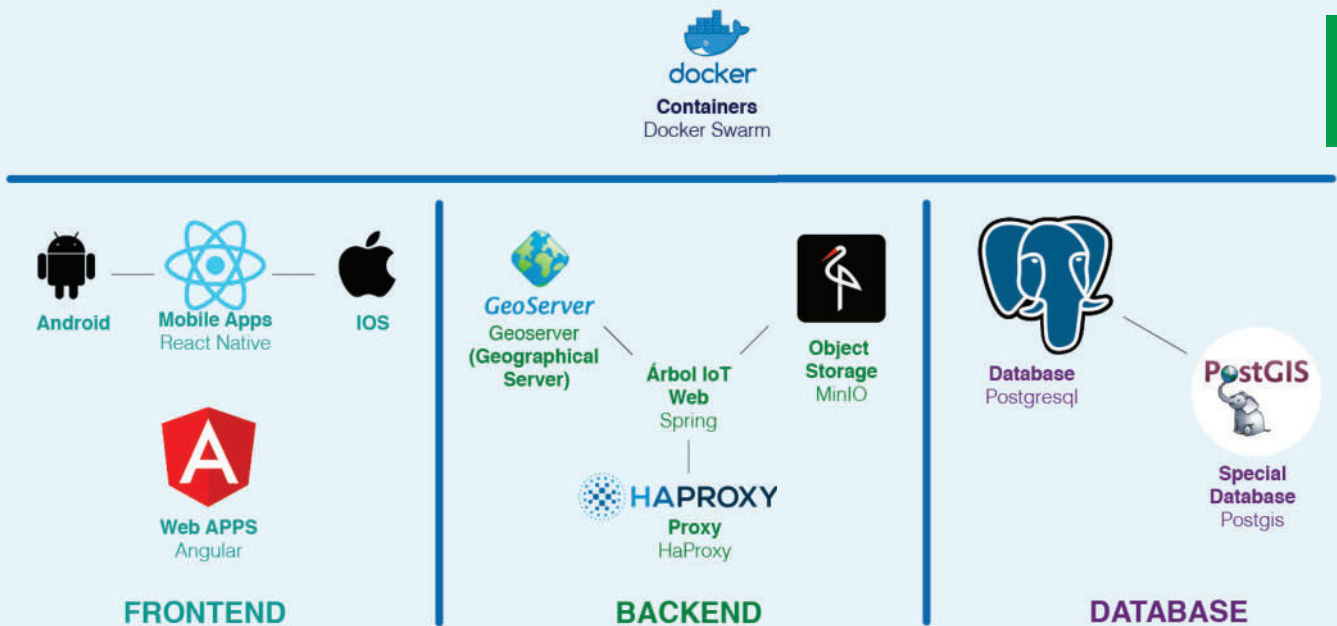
docker
Containers
Docker Swarm

Android

Mobile Apps
React Native

IOS

A

Web APPS
Angular

FRONTEND

GeoServer
Geoserver
(Geographical Server)

Árbol IoT Web
Spring

Object Storage
MinIO

HAPROXY
Proxy
HaProxy

BACKEND

Database
Postgresql

PostGIS

Special Database
Postgis

DATABASE